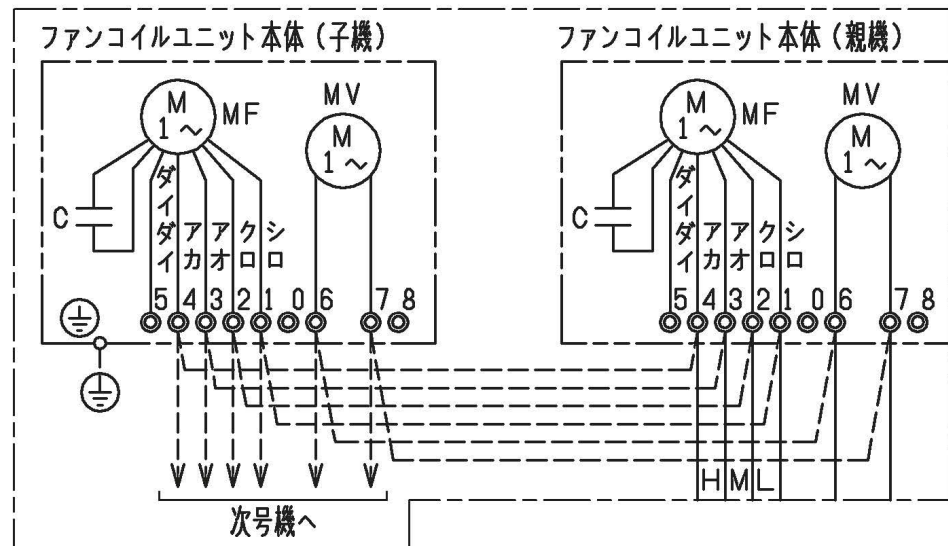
ファンコイルユニット本体（子機）

M
1～
MF

MV
M
1～

C

ダイダイ
アカ
アオ
クロ
シロ

5 4 3 2 1 0 6 7 8

次号機へ

ファンコイルユニット本体（親機）

M
1～
MF

MV
M
1～

C

ダイダイ
アカ
アオ
クロ
シロ

5 4 3 2 1 0 6 7 8

H M L